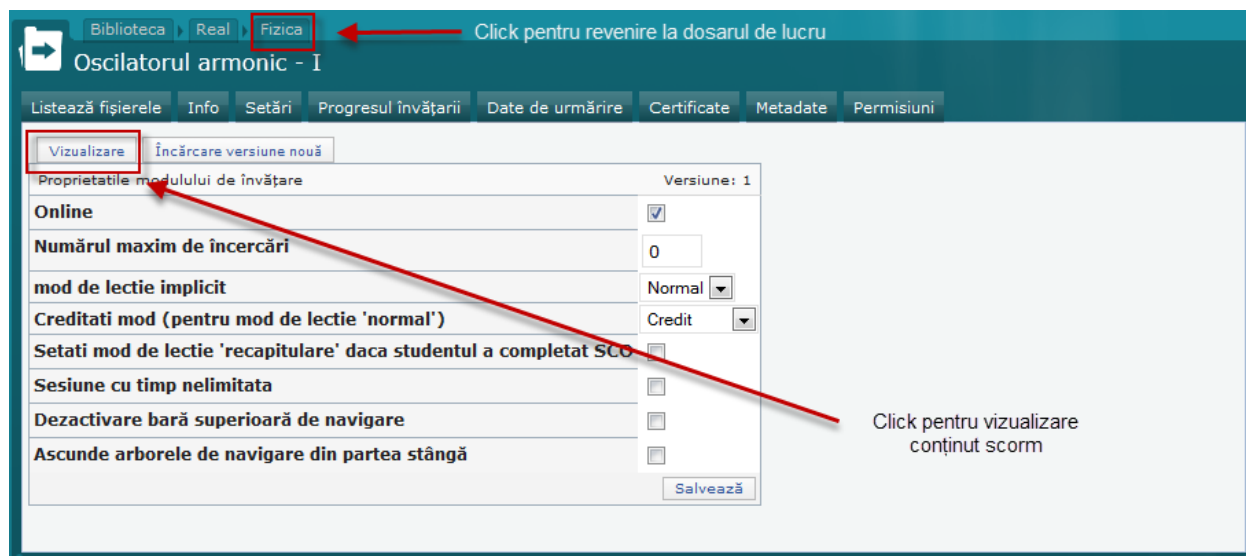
Biblioteca Real Fizica

Click pentru revenire la dosarul de lucru

Oscilatorul armonic - I

Listează fișierele | Info | Setări | Progresul învățarii | Date de urmărire | Certificate | Metadate | Permisiuni

Vizualizare | Încărcare versiune nouă

Proprietatile modulului de învățare | Versiune: 1

| | |
|---|---|
| Online | |
| Numărul maxim de încercări | 0 |
| mod de lectie implicit | Normal |
| Creditati mod (pentru mod de lectie 'normal') | Credit |
| Setati mod de lectie 'recapitulare' daca studentul a completat SCO | |
| Sesiune cu timp nelimitata | |
| Dezactivare bară superioară de navigare | |
| Ascunde arborele de navigare din partea stângă | |

Salvează

Click pentru vizualizare conținut scorm